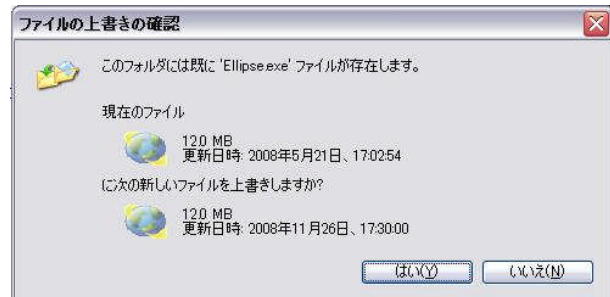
ファイルの上書きの確認

このフォルダには既に 'Ellipse.exe' ファイルが存在します。

現在のファイル

12.0 MB
更新日時: 2008年5月21日、17:02:54

に次の新しいファイルを上書きしますか?

12.0 MB
更新日時: 2008年11月26日、17:30:00

はい(Y)

いいえ(N)